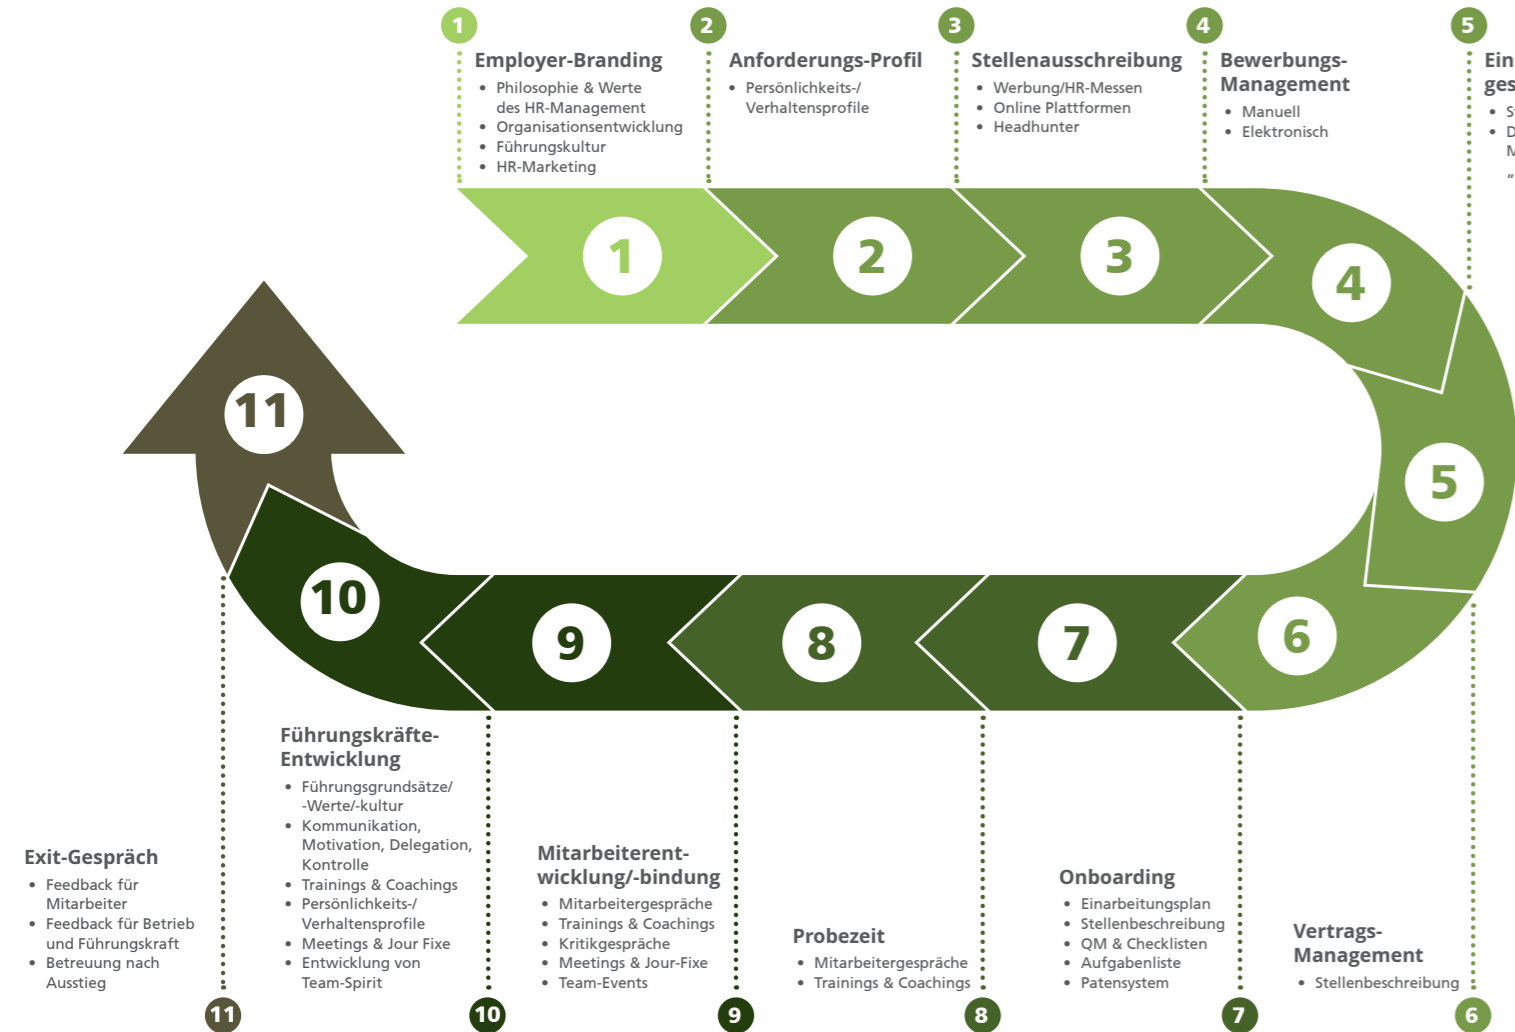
1
Employer-Branding
• Philosophie & Werte des HR-Management
• Organisationsentwicklung
• Führungskultur
• HR-Marketing

2
Anforderungs-Profil
• Persönlichkeits-/ Verhaltensprofile

3
Stellenausschreibung
• Werbung/HR-Messen
• Online Plattformen
• Headhunter

4
Bewerbungs-Management
• Manuell
• Elektronisch

5
Ein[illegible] ges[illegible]
• S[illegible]
• D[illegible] M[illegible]
„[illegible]

1
2
3
4
5
6
7
8
9
10
11

Exit-Gespräch
• Feedback für Mitarbeiter
• Feedback für Betrieb und Führungskraft
• Betreuung nach Ausstieg

Führungskräfte-Entwicklung
• Führungsgrundsätze/ -Werte/-kultur
• Kommunikation, Motivation, Delegation, Kontrolle
• Trainings & Coachings
• Persönlichkeits-/ Verhaltensprofile
• Meetings & Jour Fixe
• Entwicklung von Team-Spirit

Mitarbeiterent-wicklung/-bindung
• Mitarbeitergespräche
• Trainings & Coachings
• Kritikgespräche
• Meetings & Jour-Fixe
• Team-Events

Probezeit
• Mitarbeitergespräche
• Trainings & Coachings

Onboarding
• Einarbeitungsplan
• Stellenbeschreibung
• QM & Checklisten
• Aufgabenliste
• Patensystem

Vertrags-Management
• Stellenbeschreibung

11
10
9
8
7
6